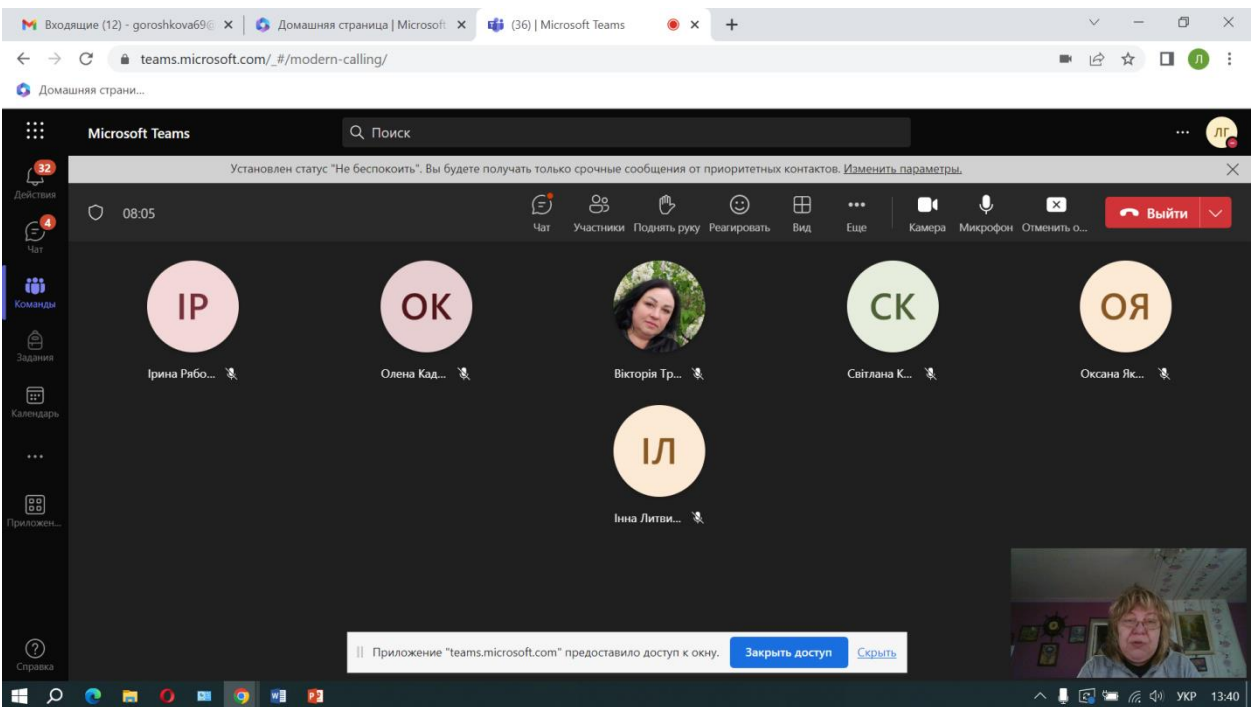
Входящие (12) - goroshkova69@ ×
Домашняя страница | Microsoft ×
(36) | Microsoft Teams ×
+

teams.microsoft.com/_#/modern-calling/

Домашняя страни...

Microsoft Teams
Поиск
...
ЛГ

32
Действия
4
Чат
Команды
Задания
Календарь
...
Приложен...
Справка

Установлен статус "Не беспокоить". Вы будете получать только срочные сообщения от приоритетных контактов. Изменить параметры.

08:05
Чат
Участники
Поднять руку
Реагировать
Вид
Еще
Камера
Микрофон
Отменить о...
Выйти

ІР
Ірина Рябо...
ОК
Олена Кад...
Вікторія Тр...
СК
Світлана К...
ОЯ
Оксана Як...
ІЛ
Інна Литви...

Приложение "teams.microsoft.com" предоставило доступ к окну.
Закрыть доступ
Скрыть

УКР 13:40